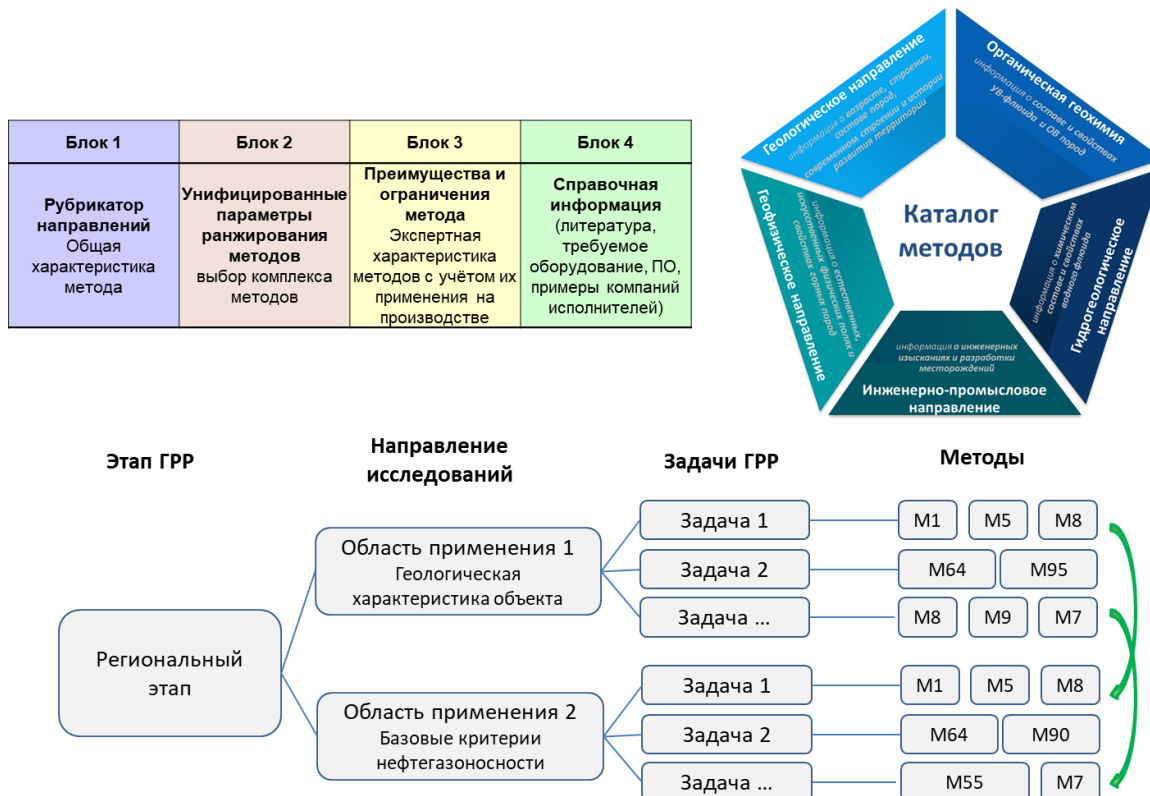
| Блок 1 | Блок 2 | Блок 3 | Блок 4 |
|---|---|---|---|
| **Рубрикатор направлений** Общая характеристика метода | **Унифицированные параметры ранжирования методов** выбор комплекса методов | **Преимущества и ограничения метода** Экспертная характеристика методов с учётом их применения на производстве | **Справочная информация** (литература, требуемое оборудование, ПО, примеры компаний исполнителей) |

Геологическое направление
информация о возрасте, строении, составе пород, современном строении и истории развития территории

Органическая геохимия
информация о составе и свойствах УВ-флюида и ОВ пород

Гидрогеологическое направление
информация о химическом составе и свойствах водного флюида

Инженерно-промысловое направление
информация о инженерных изысканиях и разработки месторождений

Геофизическое направление
информация о естественных, искусственных физических полях и свойствах горных пород

Каталог методов

Этап ГРР

Направление исследований

Задачи ГРР

Методы

Региональный этап

Область применения 1
Геологическая характеристика объекта

Задача 1
M1 M5 M8

Задача 2
M64 M95

Задача ...
M8 M9 M7

Область применения 2
Базовые критерии нефтегазоносности

Задача 1
M1 M5 M8

Задача 2
M64 M90

Задача ...
M55 M7